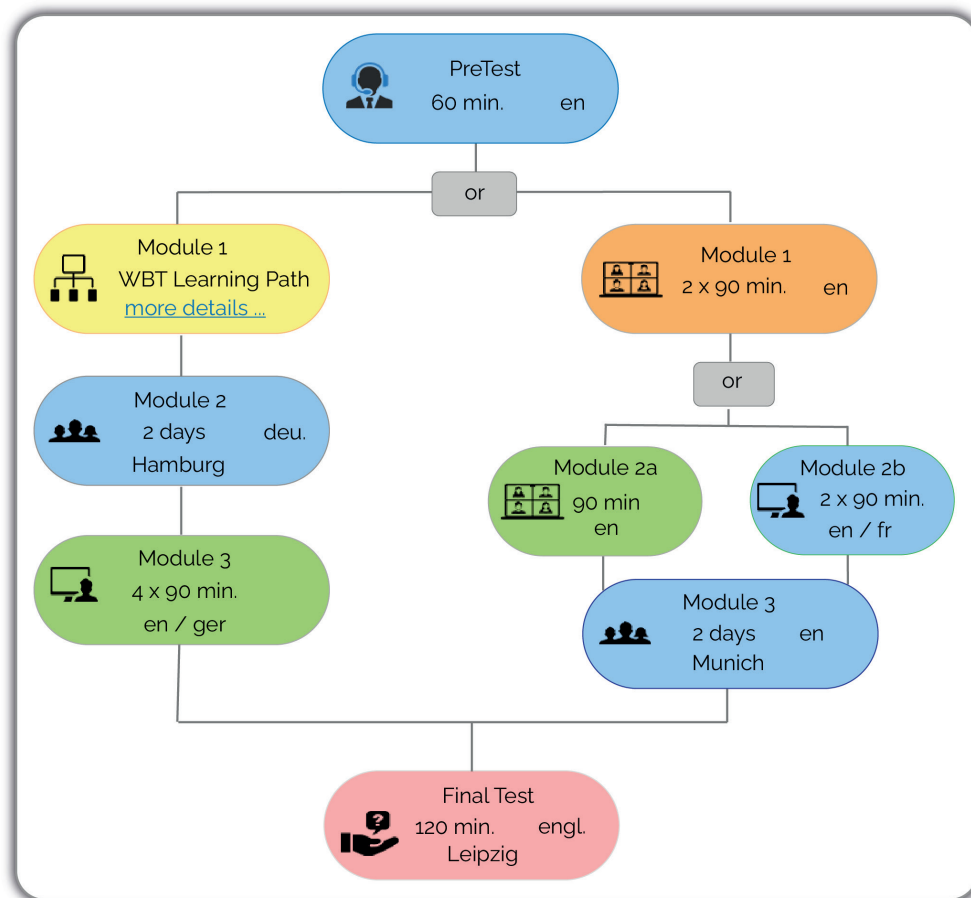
PreTest
60 min. en

or

Module 1
WBT Learning Path
more details ...

Module 1
2 x 90 min. en

Module 2
2 days deu.
Hamburg

or

Module 2a
90 min
en

Module 2b
2 x 90 min.
en / fr

Module 3
4 x 90 min.
en / ger

Module 3
2 days en
Munich

Final Test
120 min. engl.
Leipzig